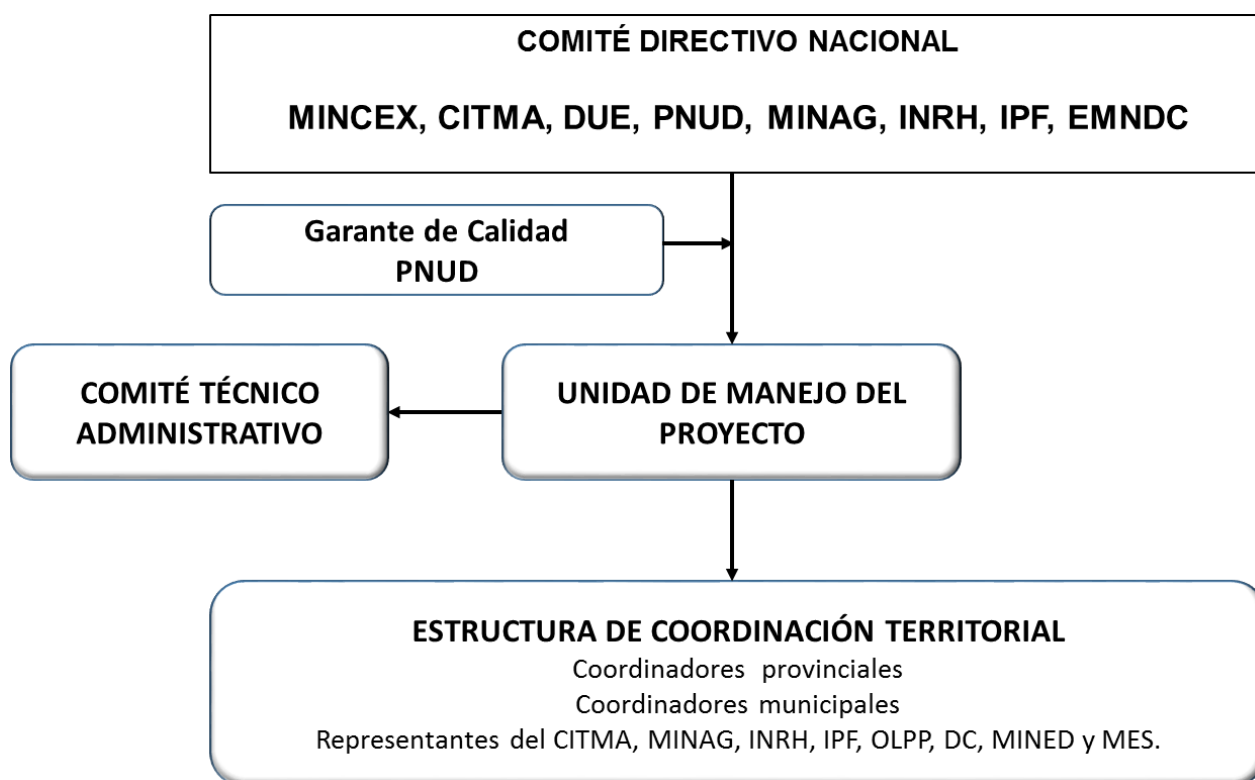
COMITÉ DIRECTIVO NACIONAL

MINCEX, CITMA, DUE, PNUD, MINAG, INRH, IPF, EMNDC

Garante de Calidad
PNUD

COMITÉ TÉCNICO ADMINISTRATIVO

UNIDAD DE MANEJO DEL PROYECTO

ESTRUCTURA DE COORDINACIÓN TERRITORIAL
Coordinadores provinciales
Coordinadores municipales
Representantes del CITMA, MINAG, INRH, IPF, OLPP, DC, MINED y MES.